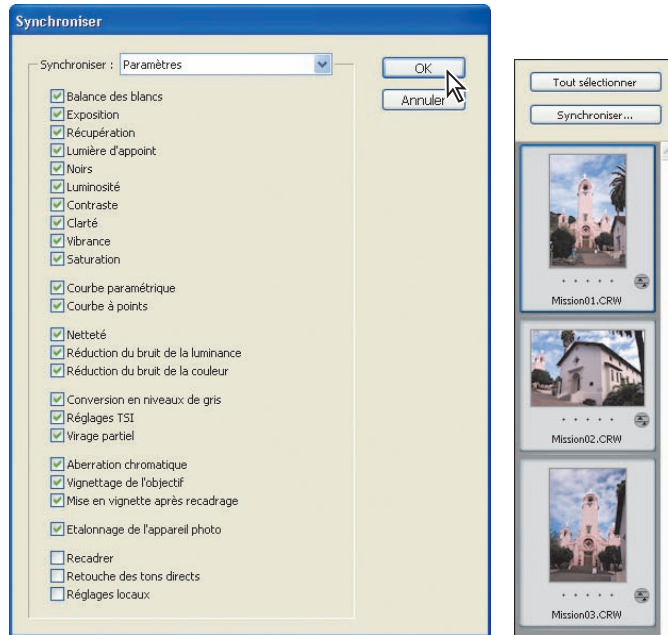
Synchroniser

Synchroniser : Paramètres

OK

Annuler

Balance des blancs
Exposition
Récupération
Lumière d'appoint
Noirs
Luminosité
Contraste
Clarté
Vibrance
Saturation

Courbe paramétrique
Courbe à points

Netteté
Réduction du bruit de la luminance
Réduction du bruit de la couleur

Conversion en niveaux de gris
Réglages TSI
Virage partiel

Aberration chromatique
Vignettage de l'objectif
Mise en vignette après recadrage

Etalonnage de l'appareil photo

Recadrer
Retouche des tons directs
Réglages locaux

Tout sélectionner

Synchroniser...

Mission01.CRW

Mission02.CRW

Mission03.CRW